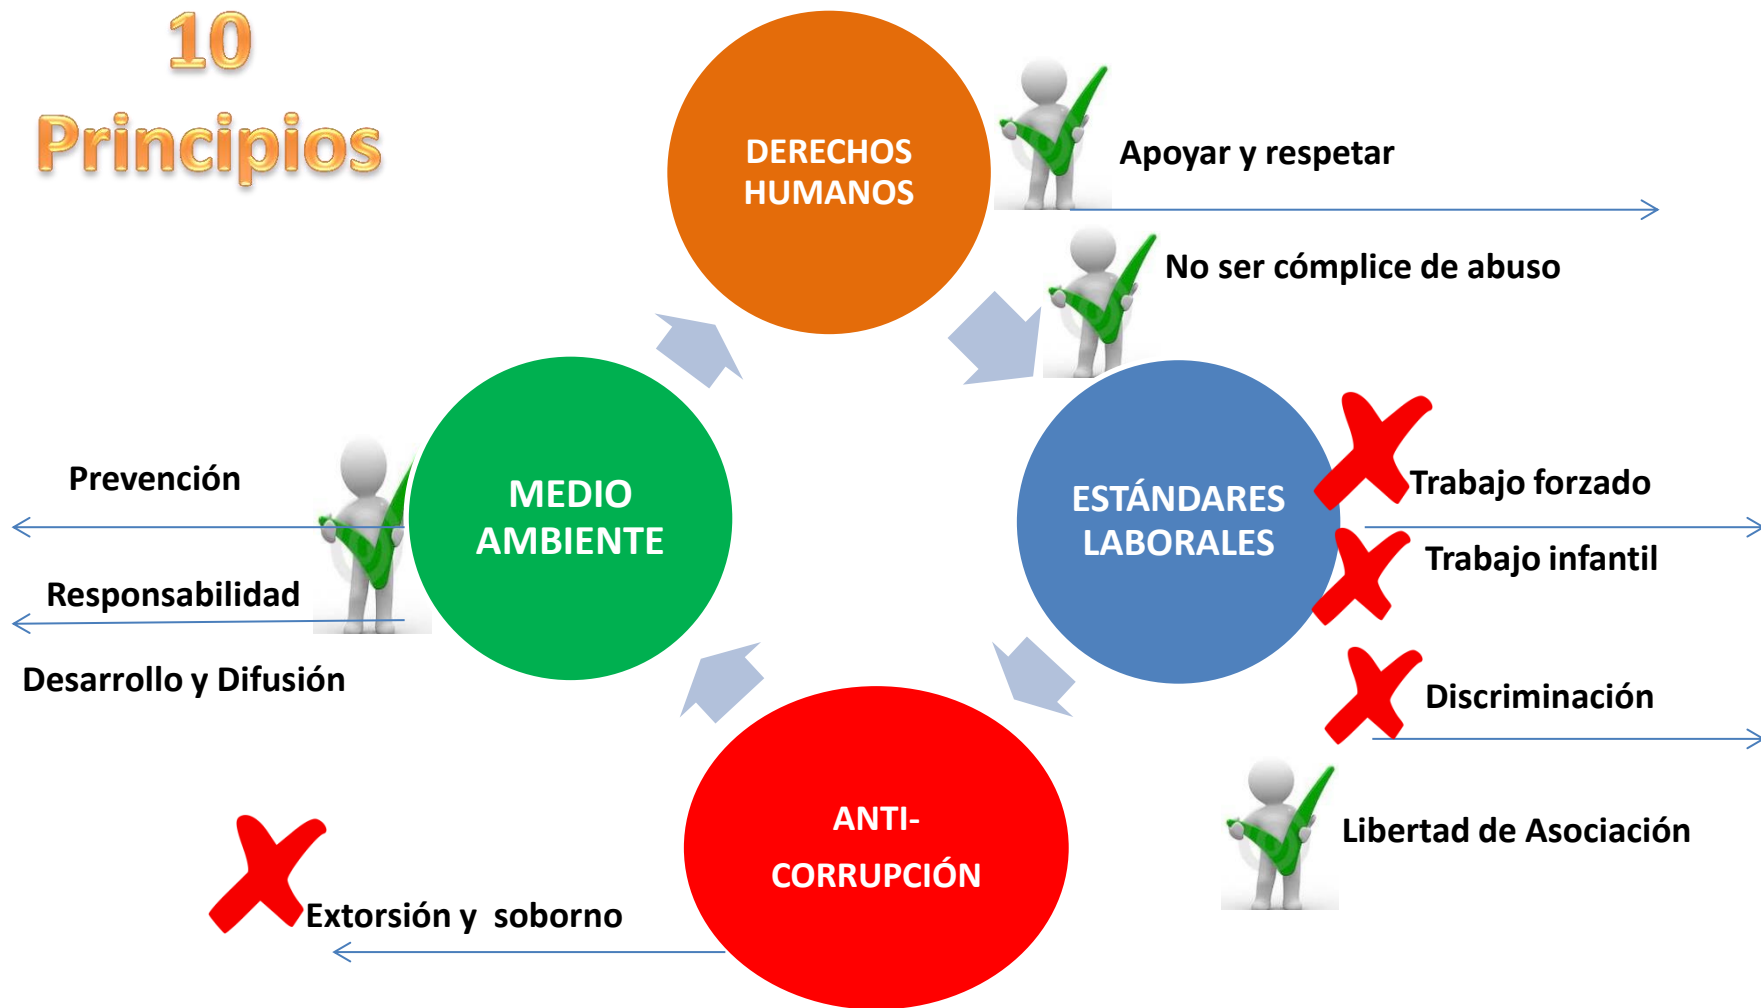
10 Principios

DERECHOS HUMANOS

Apoyar y respetar

No ser cómplice de abuso

MEDIO AMBIENTE

Prevención

Responsabilidad

Desarrollo y Difusión

ESTÁNDARES LABORALES

Trabajo forzado

Trabajo infantil

Discriminación

Libertad de Asociación

ANTI-CORRUPCIÓN

Extorsión y soborno